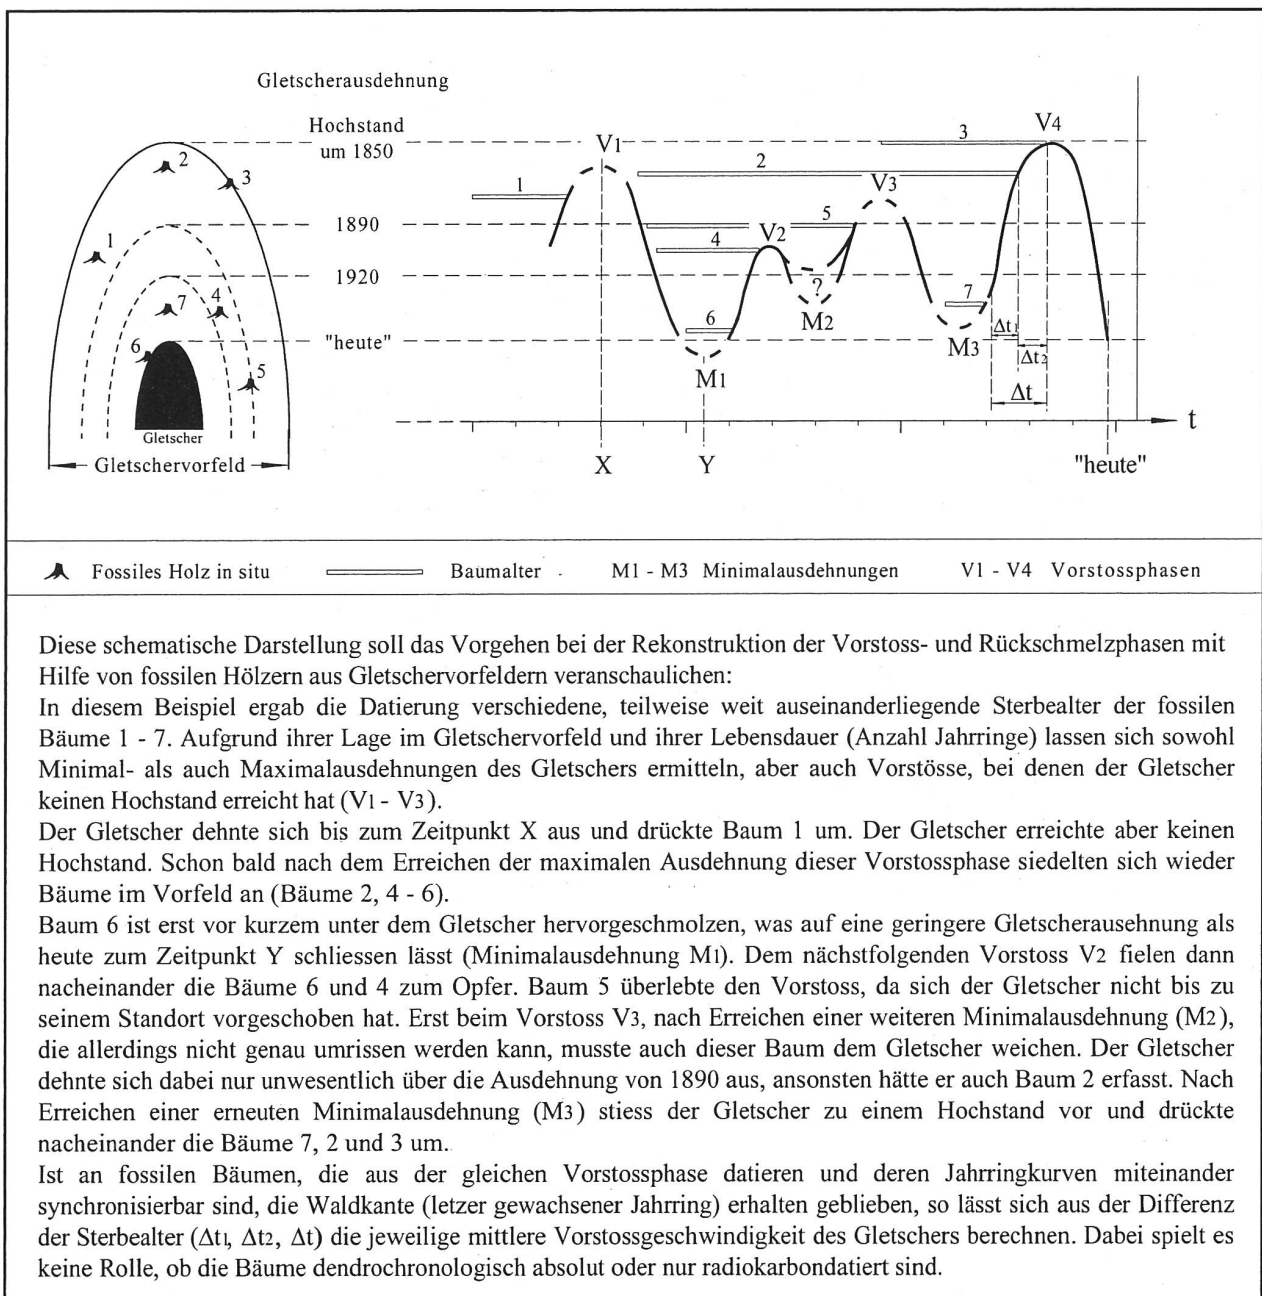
Gletscherausdehnung

Hochstand um 1850

1890

1920

"heute"

2
3
1
7
4
6
5
Gletscher

Gletschervorfeld

V1
V2
V3
V4
M1
M2
M3
?
1
2
3
4
5
6
7
$\Delta t_1$
$\Delta t_2$
$\Delta t$
t
X
Y
"heute"

Fossiles Holz in situ   Baumalter   M1 - M3 Minimalausdehnungen   V1 - V4 Vorstossphasen

Diese schematische Darstellung soll das Vorgehen bei der Rekonstruktion der Vorstoss- und Rückschmelzphasen mit Hilfe von fossilen Hölzern aus Gletschervorfeldern veranschaulichen:
In diesem Beispiel ergab die Datierung verschiedene, teilweise weit auseinanderliegende Sterbealter der fossilen Bäume 1 - 7. Aufgrund ihrer Lage im Gletschervorfeld und ihrer Lebensdauer (Anzahl Jahrringe) lassen sich sowohl Minimal- als auch Maximalausdehnungen des Gletschers ermitteln, aber auch Vorstösse, bei denen der Gletscher keinen Hochstand erreicht hat (V1 - V3).
Der Gletscher dehnte sich bis zum Zeitpunkt X aus und drückte Baum 1 um. Der Gletscher erreichte aber keinen Hochstand. Schon bald nach dem Erreichen der maximalen Ausdehnung dieser Vorstossphase siedelten sich wieder Bäume im Vorfeld an (Bäume 2, 4 - 6).
Baum 6 ist erst vor kurzem unter dem Gletscher hervorgeschmolzen, was auf eine geringere Gletscherausehnung als heute zum Zeitpunkt Y schliessen lässt (Minimalausdehnung M1). Dem nächstfolgenden Vorstoss V2 fielen dann nacheinander die Bäume 6 und 4 zum Opfer. Baum 5 überlebte den Vorstoss, da sich der Gletscher nicht bis zu seinem Standort vorgeschoben hat. Erst beim Vorstoss V3, nach Erreichen einer weiteren Minimalausdehnung (M2), die allerdings nicht genau umrissen werden kann, musste auch dieser Baum dem Gletscher weichen. Der Gletscher dehnte sich dabei nur unwesentlich über die Ausdehnung von 1890 aus, ansonsten hätte er auch Baum 2 erfasst. Nach Erreichen einer erneuten Minimalausdehnung (M3) stiess der Gletscher zu einem Hochstand vor und drückte nacheinander die Bäume 7, 2 und 3 um.
Ist an fossilen Bäumen, die aus der gleichen Vorstossphase datieren und deren Jahrringkurven miteinander synchronisierbar sind, die Waldkante (letzer gewachsener Jahrring) erhalten geblieben, so lässt sich aus der Differenz der Sterbealter ($\Delta t_1$, $\Delta t_2$, $\Delta t$) die jeweilige mittlere Vorstossgeschwindigkeit des Gletschers berechnen. Dabei spielt es keine Rolle, ob die Bäume dendrochronologisch absolut oder nur radiokarbondatiert sind.